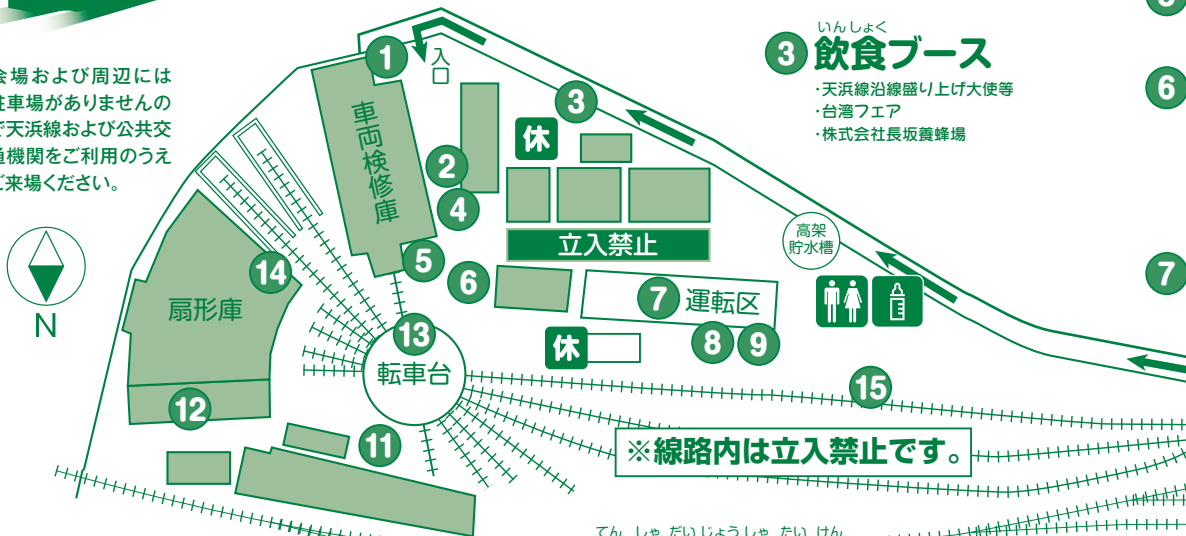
会場および周辺には
駐車場がありませんの
で天浜線および公共交
通機関をご利用のうえ
ご来場ください。

N

1 入口

3 いんしょく 飲食ブース
・天浜線沿線盛り上げ大使等
・台湾フェア
・株式会社長坂養蜂場

6

3

休

2

4

車両検修庫

立入禁止

高架貯水槽

7

5

6

7 運転区

14

扇形庫

13

転車台

休

8 9

15

12

11

※線路内は立入禁止です。

てん しゃ だいじょうしゃ たい けん